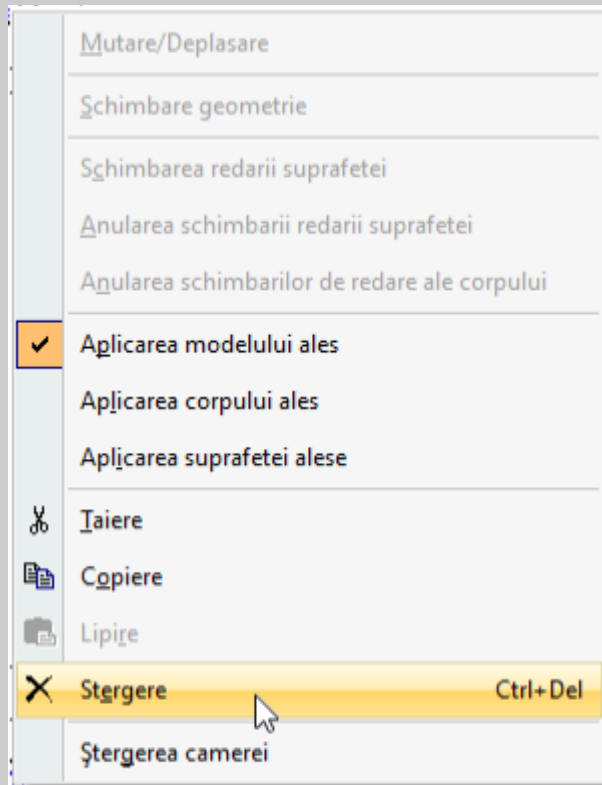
Mutare/Deplasare

Schimbare geometrie

Schimbarea redarii suprafetei

Anularea schimbarii redarii suprafetei

Anularea schimbarilor de redare ale corpului

Aplicarea modelului ales

Aplicarea corpului ales

Aplicarea suprafetei alese

Taiere

Copiere

Lipire

Stergere Ctrl+Del

Ştergerea camerei